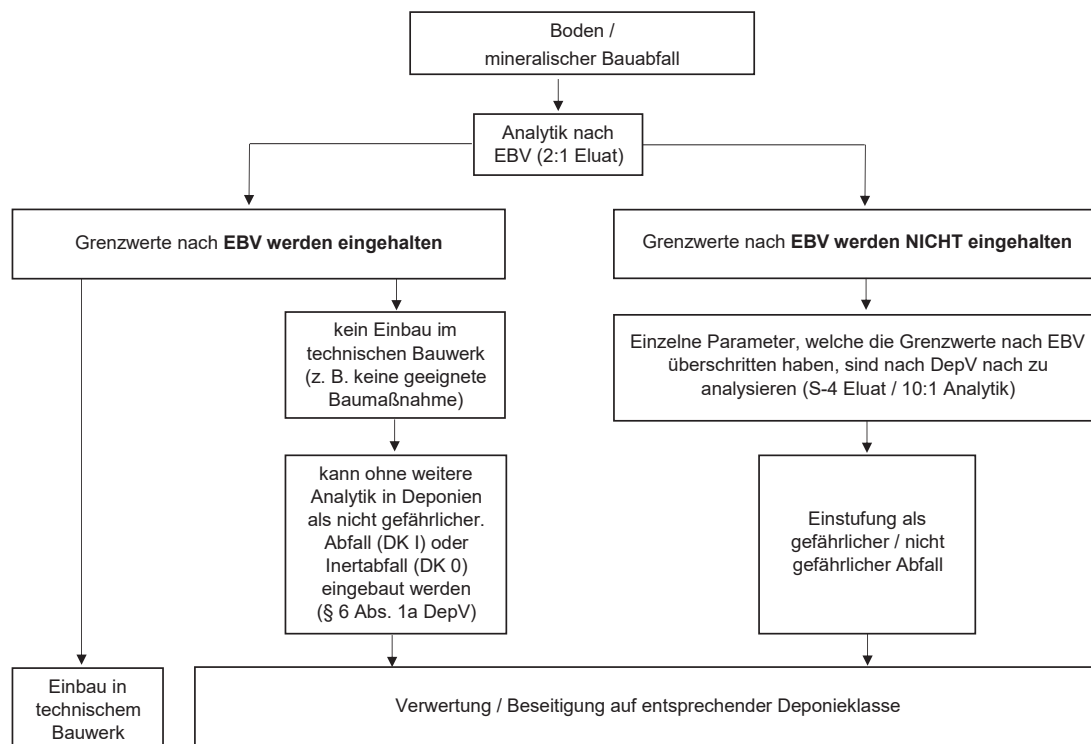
Boden /
mineralischer Bauabfall

Analytik nach
EBV (2:1 Eluat)

Grenzwerte nach **EBV werden eingehalten**

Grenzwerte nach **EBV werden NICHT eingehalten**

kein Einbau im technischen Bauwerk (z. B. keine geeignete Baumaßnahme)

kann ohne weitere Analytik in Deponien als nicht gefährlicher. Abfall (DK I) oder Inertabfall (DK 0) eingebaut werden (§ 6 Abs. 1a DepV)

Einzelne Parameter, welche die Grenzwerte nach EBV überschritten haben, sind nach DepV nach zu analysieren (S-4 Eluat / 10:1 Analytik)

Einstufung als gefährlicher / nicht gefährlicher Abfall

Einbau in technischem Bauwerk

Verwertung / Beseitigung auf entsprechender Deponieklasse